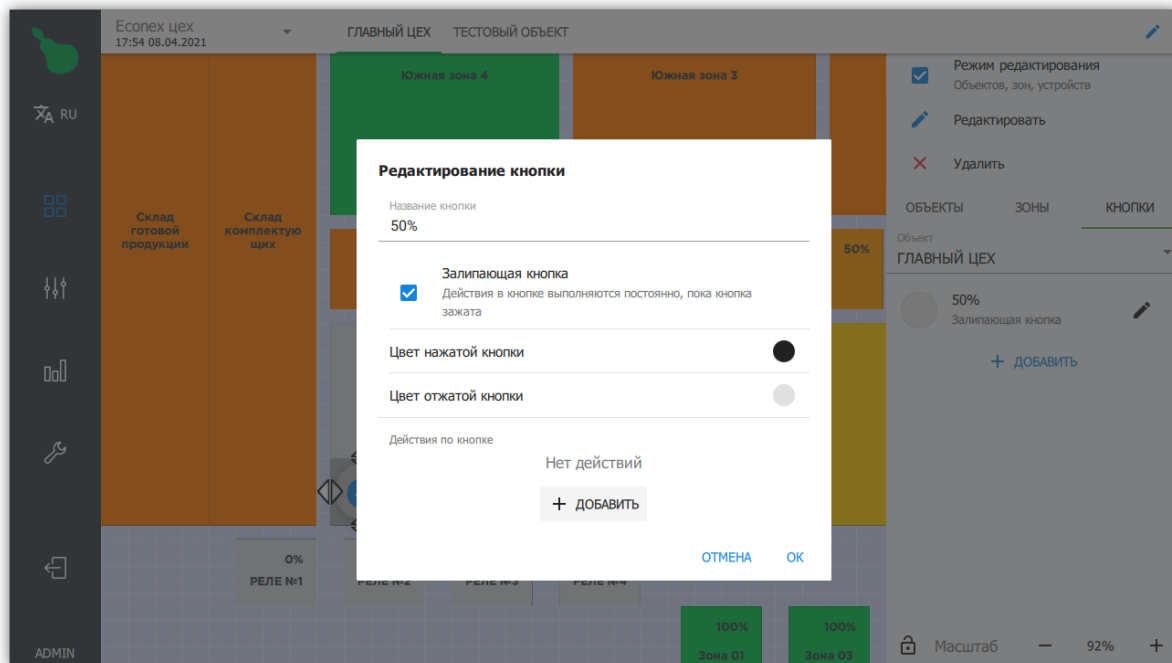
RU

ADMIN

Econex цех
17:54 08.04.2021

ГЛАВНЫЙ ЦЕХ ТЕСТОВЫЙ ОБЪЕКТ

Южная зона 4

Южная зона 3

Склад готовой продукции

Склад комплектующих

50%

0%
РЕЛЕ №1

РЕЛЕ №2

РЕЛЕ №3

РЕЛЕ №4

100%
Зона 01

100%
Зона 03

Режим редактирования
Объектов, зон, устройств

Редактировать

Удалить

ОБЪЕКТЫ ЗОНЫ КНОПКИ

Объект
ГЛАВНЫЙ ЦЕХ

50%
Залипающая кнопка

+ ДОБАВИТЬ

Масштаб − 92% +

Редактирование кнопки

Название кнопки
50%

Залипающая кнопка
Действия в кнопке выполняются постоянно, пока кнопка зажата

Цвет нажатой кнопки

Цвет отжатой кнопки

Действия по кнопке

Нет действий

+ ДОБАВИТЬ

ОТМЕНА OK